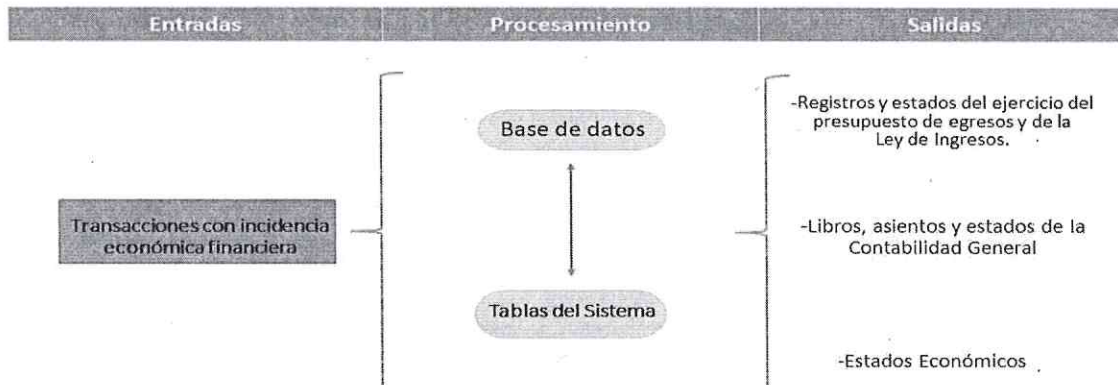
Entradas

Procesamiento

Salidas

Transacciones con incidencia económica financiera

Base de datos

Tablas del Sistema

-Registros y estados del ejercicio del presupuesto de egresos y de la Ley de Ingresos.

-Libros, asientos y estados de la Contabilidad General

-Estados Económicos